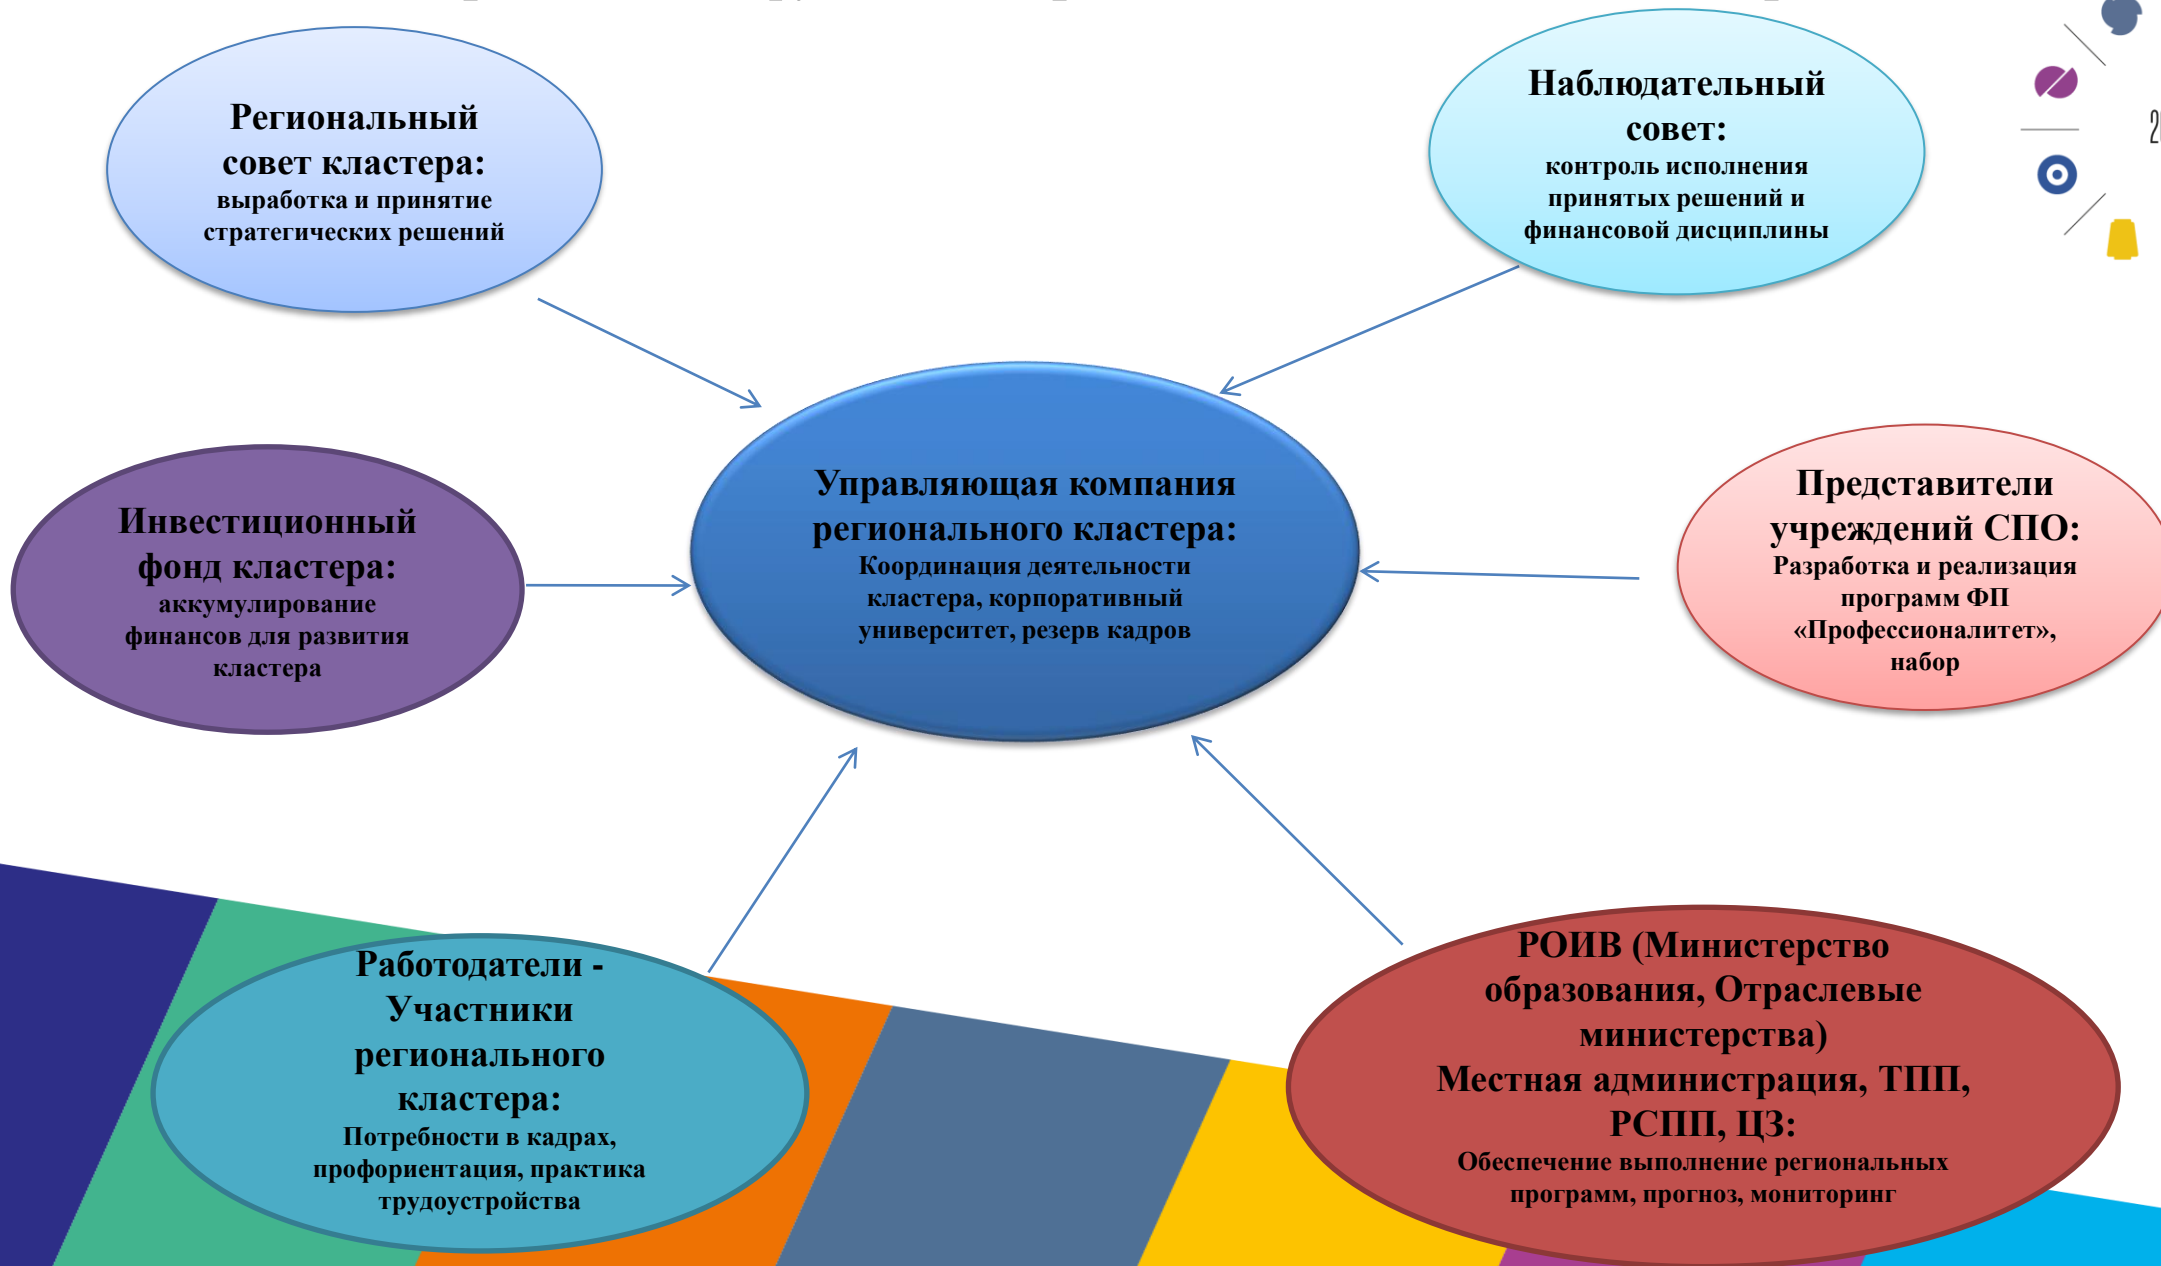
Региональный совет кластера:
выработка и принятие стратегических решений

Наблюдательный совет:
контроль исполнения принятых решений и финансовой дисциплины

Инвестиционный фонд кластера:
аккумулирование финансов для развития кластера

Управляющая компания регионального кластера:
Координация деятельности кластера, корпоративный университет, резерв кадров

Представители учреждений СПО:
Разработка и реализация программ ФП «Профессионалитет», набор

Работодатели - Участники регионального кластера:
Потребности в кадрах, профориентация, практика трудоустройства

РОИВ (Министерство образования, Отраслевые министерства)
Местная администрация, ТПП, РСПП, ЦЗ:
Обеспечение выполнение региональных программ, прогноз, мониторинг